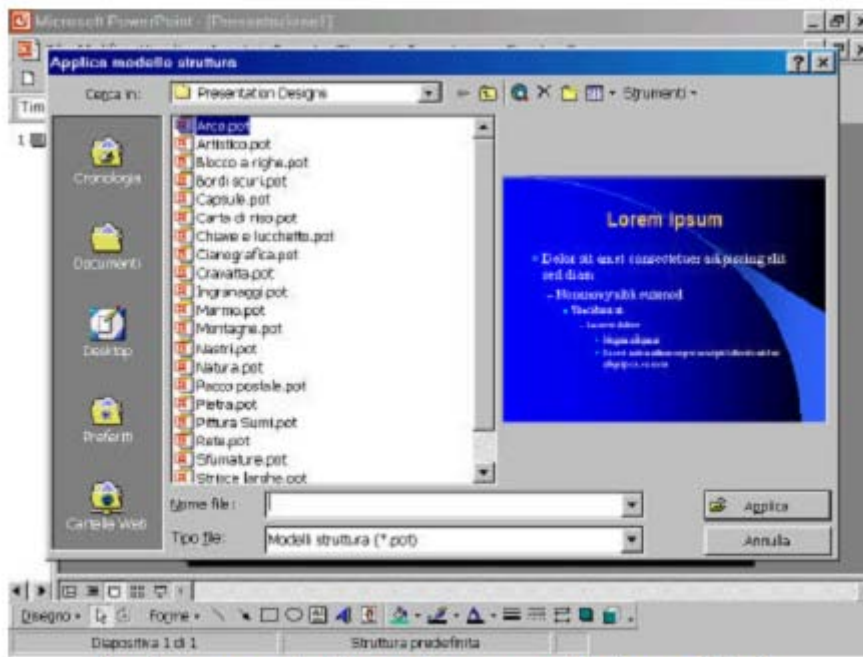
Microsoft PowerPoint - [Presentazione1]

Applica modello struttura

Cerca in: Presentation Designs

Strumenti

Cronologia

Documenti

Desktop

Preferiti

Cartelle Web

Arco.pot
Artistico.pot
Blocco a righe.pot
Bordi scuri.pot
Capsule.pot
Carta di riso.pot
Chiave e lucchetto.pot
Cianografica.pot
Cravatta.pot
Ingranaggi.pot
Marmo.pot
Montagne.pot
Nastri.pot
Natura.pot
Pacco postale.pot
Pietra.pot
Pittura Sumi.pot
Rete.pot
Sfumature.pot
Strisce larghe.pot

Lorem Ipsum

• Dolor sit amet consectetuer adipiscing elit sed diam

– Nonummy nibh euismod

• Tincidunt ut

– Laoreet dolore

• Magna aliquam

• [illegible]

Nome file:

Tipo file: Modelli struttura (*.pot)

Applica

Annulla

Tim

Disegno

Forme

Diapositiva 1 di 1

Struttura predefinita